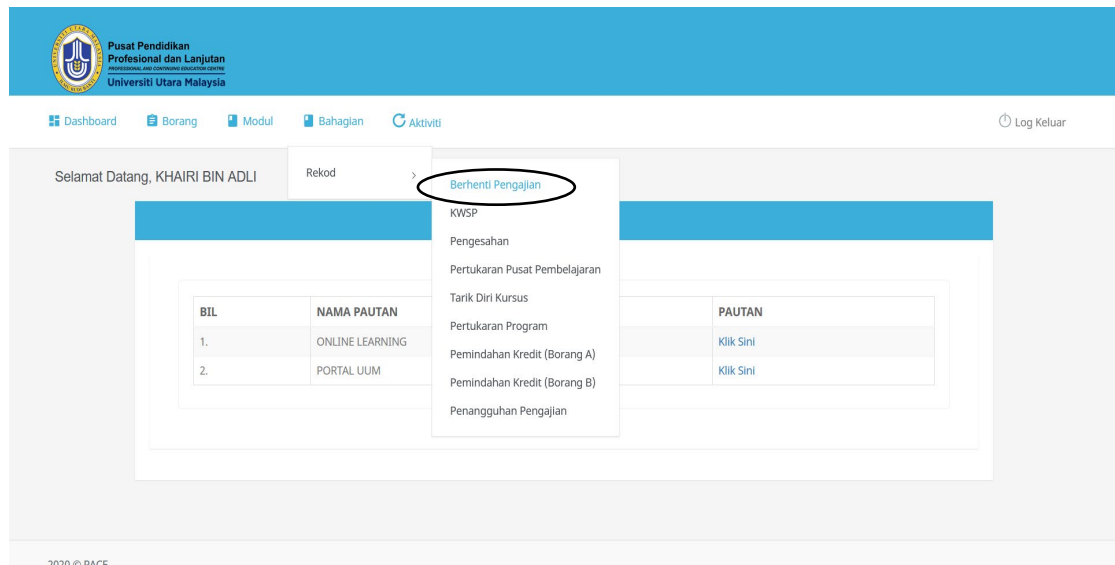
Pusat Pendidikan Profesional dan Lanjutan
PROFESSIONAL AND CONTINUING EDUCATION CENTRE
Universiti Utara Malaysia

Dashboard Borang Modul Bahagian Aktiviti Log Keluar

Selamat Datang, KHAIRI BIN ADLI

Rekod

Berhenti Pengajian
KWSP
Pengesahan
Pertukaran Pusat Pembelajaran
Tarik Diri Kursus
Pertukaran Program
Pemindahan Kredit (Borang A)
Pemindahan Kredit (Borang B)
Penangguhan Pengajian

| BIL | NAMA PAUTAN | PAUTAN |
|---|---|---|
| 1. | ONLINE LEARNING | Klik Sini |
| 2. | PORTAL UUM | Klik Sini |

2020 © PACE